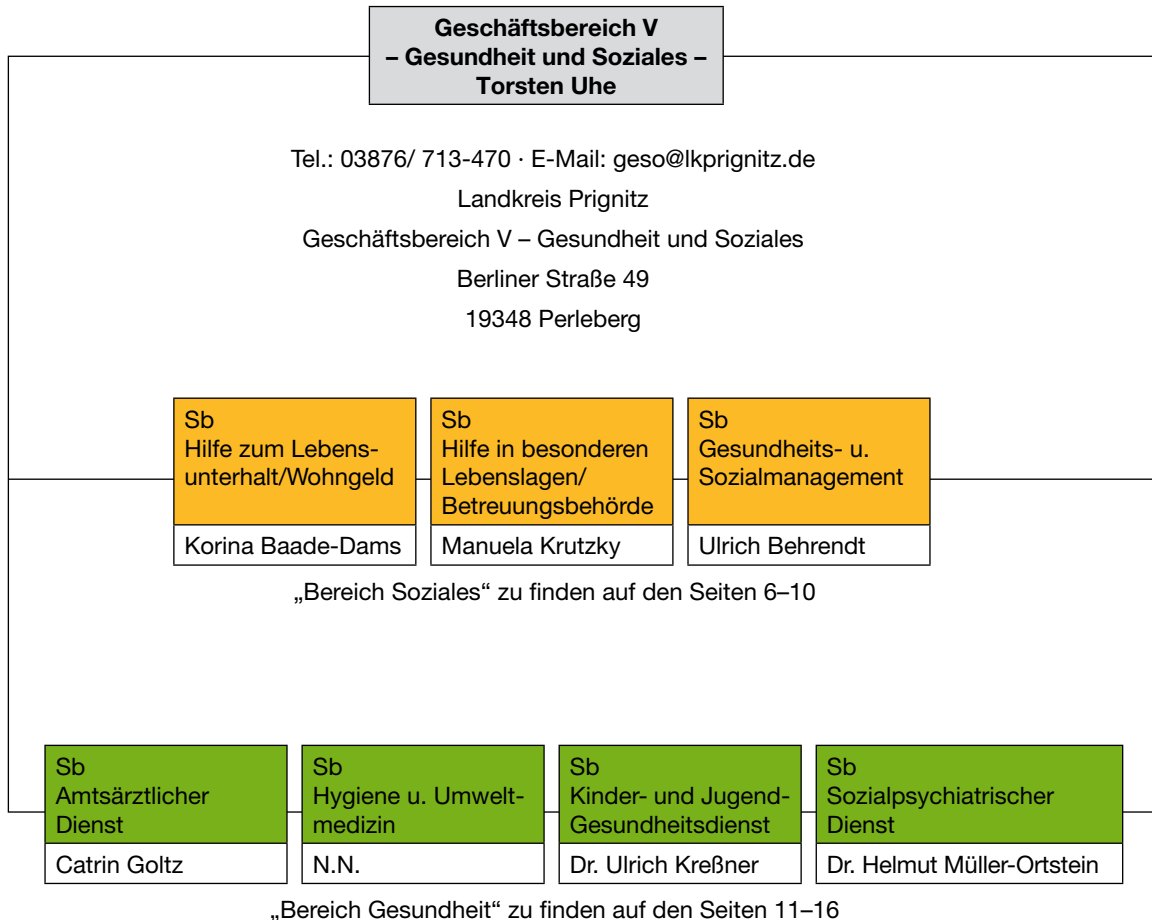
Geschäftsbereich V
– Gesundheit und Soziales –
Torsten Uhe

Tel.: 03876/ 713-470 · E-Mail: geso@lkprignitz.de
Landkreis Prignitz
Geschäftsbereich V – Gesundheit und Soziales
Berliner Straße 49
19348 Perleberg

Sb
Hilfe zum Lebensunterhalt/Wohngeld

Korina Baade-Dams

Sb
Hilfe in besonderen Lebenslagen/ Betreuungsbehörde

Manuela Krutzky

Sb
Gesundheits- u. Sozialmanagement

Ulrich Behrendt

„Bereich Soziales“ zu finden auf den Seiten 6–10

Sb
Amtsärztlicher Dienst

Catrin Goltz

Sb
Hygiene u. Umweltmedizin

N.N.

Sb
Kinder- und Jugend-Gesundheitsdienst

Dr. Ulrich Kreßner

Sb
Sozialpsychiatrischer Dienst

Dr. Helmut Müller-Ortstein

„Bereich Gesundheit“ zu finden auf den Seiten 11–16